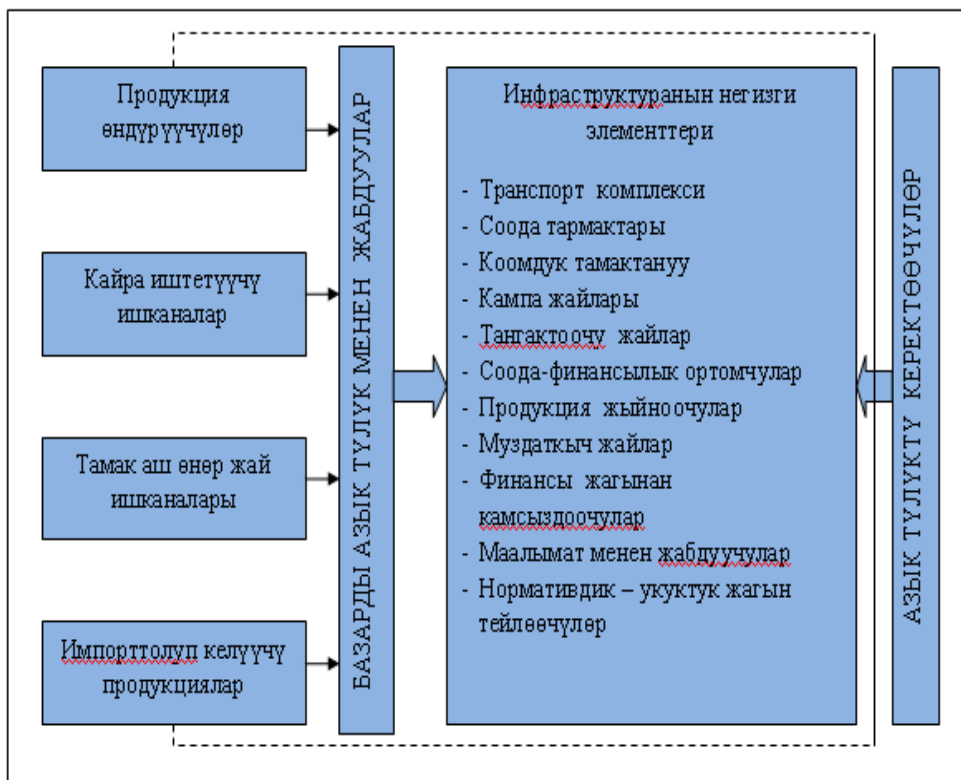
Продукция өндүрүүчүлөр

Кайра иштетүүчү ишканалар

Тамак аш өнөр жай ишканалары

Импорттолуп келүүчү продукциялар

БАЗАРДЫ АЗЫК ТҮЛҮК МЕНЕН ЖАБДУУЛАР

Инфраструктуранын негизги элементтери

- Транспорт комплекси
- Соода тармактары
- Коомдук тамактануу
- Кампа жайлары
- Тангактоочу жайлар
- Соода-финансылык ортомчулар
- Продукция жыйноочулар
- Муздаткыч жайлар
- Финансы жагынан камсыздоочулар
- Маалымат менен жабдуучулар
- Нормативдик – укуктук жагын тейлөөчүлөр

АЗЫК ТҮЛҮКТҮ КЕРЕКТӨӨЧҮЛӨР